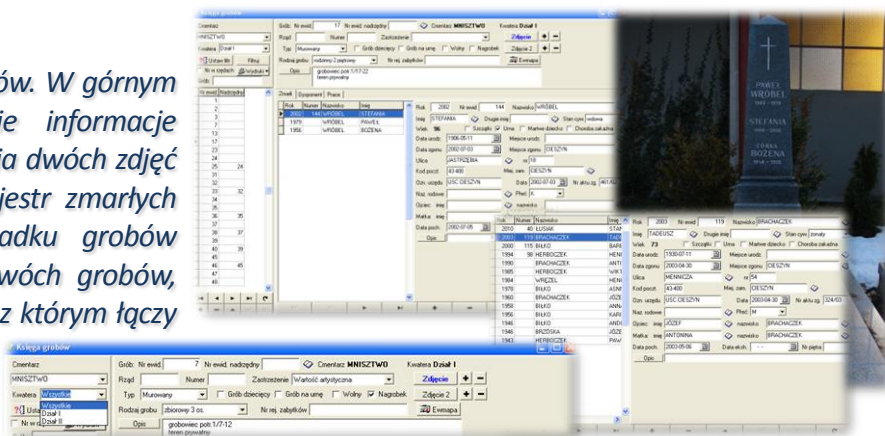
ów. W górnym
ie informacje
ia dwóch zdjęć
ejestr zmarłych
padku grobów
dwóch grobów,
z którym łączy

Księga grobów
Cmentarz
MNISZTWO
Kwatera Dział I
Ustaw filtr
Filtruj
Nr w rzędach
Grób
Nr ewid.
Nadrzędny
Grób: Nr ewid. 17 Nr ewid. nadrzędny
Cmentarz MNISZTWO
Kwatera Dział I
Rząd
Numer
Zastrzeżenie
Zdjęcie
Zdjęcie 2
Typ Murowany
Grób dziecięcy
Grób na urnę
Wolny
Nagrobek
Rodzaj grobu rodzinny 2 piętrowy
Nr rej. zabytków
Ewmapa
Opis
grobowiec poz.1/7-22
teren prywatny
Zmarli
Dysponent
Prace
Rok
Numer
Nazwisko
Imię
2002 144 WRÓBEL STEFANIA
1979 WRÓBEL PAWEŁ
1956 WRÓBEL BOŻENA
Rok 2002 Nr ewid. 144 Nazwisko WRÓBEL
Imię STEFANIA
Drugie imię
Stan cyw. wdowa
Wiek 96
Szczątki
Urna
Martwe dziecko
Choroba zakaźna
Data urodz. 1906-05-11
Miejsce urodz.
Data zgonu 2002-07-03
Miejsce zgonu CIESZYN
Ulica JASTRZĘBIA
nr 18
Kod poczt. 43-400
Miej. zam. CIESZYN
Ozn. urzędu USC CIESZYN
Data 2002-07-03
Nr aktu zg. 461/02
Naz. rodowe
Płeć K
Ojciec: imię
nazwisko
Matka: imię
nazwisko
Data poch. 2002-07-05
Opis
Rok Nr Nazwisko Imię
2010 40 ŁUSIAK STAN
2003 119 BRACHACZEK TADE
2000 115 BIŁKO JAN
1994 98 HERBOCZEK HENI
1986 BRACHACZEK ANTO
1985 HERBOCZEK WIKT
1984 WRÓZEL HENI
1978 BIŁKO ANNA
1960 BRACHACZEK JÓZE
1958 BIŁKO ANNA
1956 BIŁKO KARO
1946 BIŁKO ANDR
1946 BRZÓSKA JÓZE
1943 HERBOCZEK PAW
Rok 2003 Nr ewid. 119 Nazwisko BRACHACZEK
Imię TADEUSZ
Drugie imię
Stan cyw. żonaty
Wiek 73
Szczątki
Urna
Martwe dziecko
Choroba zakaźna
Data urodz. 1930-07-11
Miejsce urodz.
Data zgonu 2003-04-30
Miejsce zgonu CIESZYN
Ulica MENNICZA
nr 54
Kod poczt. 43-400
Miej. zam. CIESZYN
Ozn. urzędu USC CIESZYN
Data 2003-04-30
Nr aktu zg. 324/03
Naz. rodowe
Płeć M
Ojciec: imię JÓZEF
nazwisko BRACHACZEK
Matka: imię ANTONINA
nazwisko BRACHACZEK
Data poch. 2003-05-06
Data ekh.
Nr piętra
Opis
PAWEŁ WRÓBEL
STEFANIA
BOŻENA
Księga grobów
Cmentarz
MNISZTWO
Kwatera Wszystkie
Wszystkie
Dział I
Dział II
Ustaw
Nr w
Grób: Nr ewid. 7 Nr ewid. nadrzędny
Cmentarz MNISZTWO
Kwatera Dział I
Rząd
Numer
Zastrzeżenie Wartość artystyczna
Zdjęcie
Zdjęcie 2
Typ Murowany
Grób dziecięcy
Grób na urnę
Wolny
Nagrobek
Rodzaj grobu zbiorowy 3 os.
Nr rej. zabytków
Ewmapa
Opis
grobowiec poz.1/7-12
teren prywatny